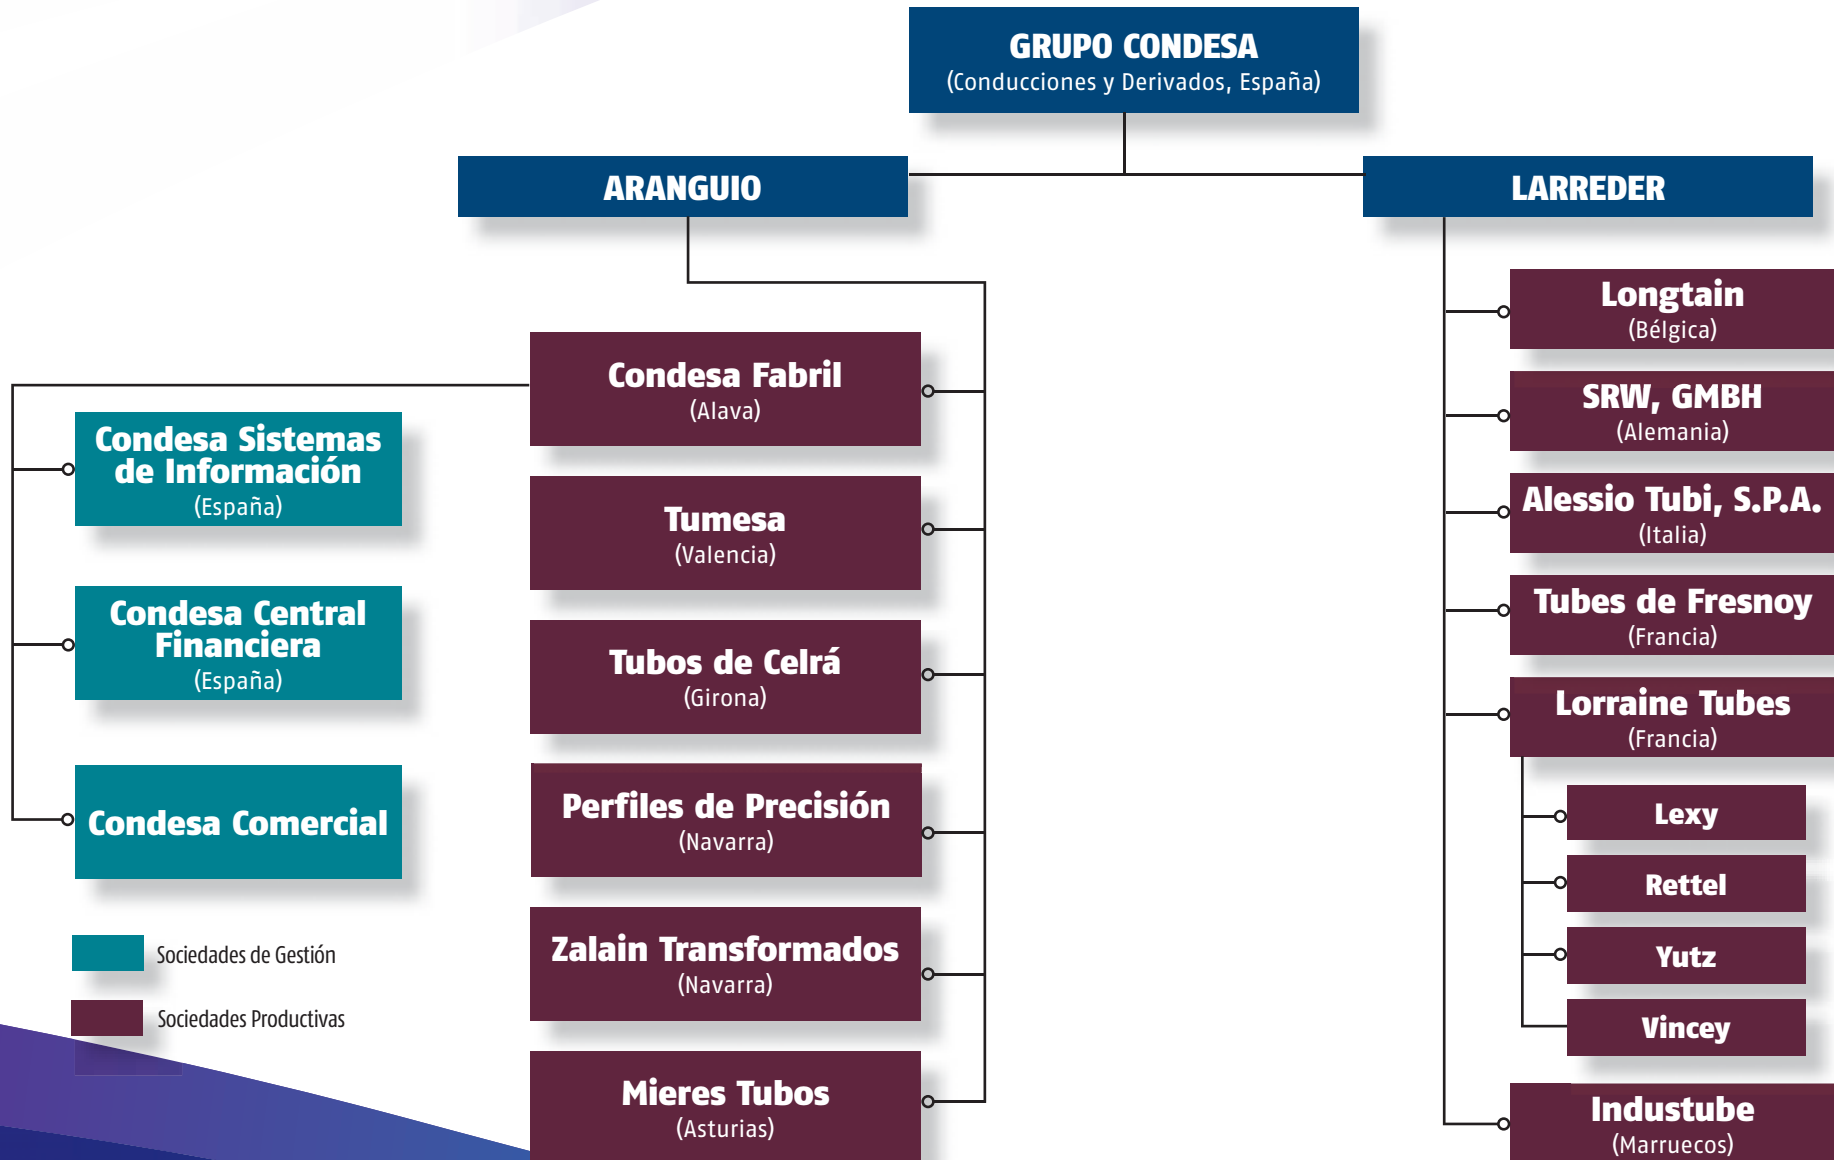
GRUPO CONDESA
(Conducciones y Derivados, España)

ARANGUIO

LARREDER

Condesa Fabril
(Alava)

Tumesa
(Valencia)

Tubos de Celrá
(Girona)

Perfiles de Precisión
(Navarra)

Zalain Transformados
(Navarra)

Mieres Tubos
(Asturias)

Condesa Sistemas de Información
(España)

Condesa Central Financiera
(España)

Condesa Comercial

Sociedades de Gestión

Sociedades Productivas

Longtain
(Bélgica)

SRW, GMBH
(Alemania)

Alessio Tubi, S.P.A.
(Italia)

Tubes de Fresnoy
(Francia)

Lorraine Tubes
(Francia)

Lexy

Rettel

Yutz

Vincey

Industube
(Marruecos)